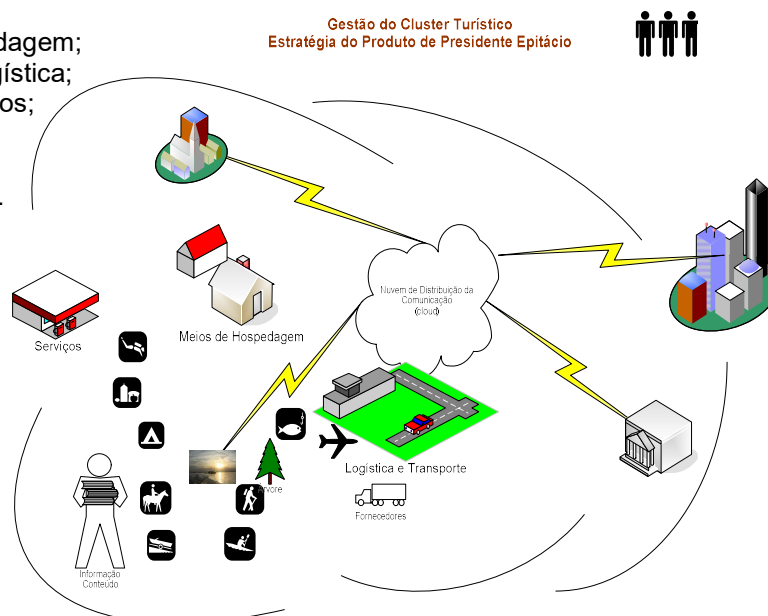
dagem;
gística;
os;

Gestão do Cluster Turístico
Estratégia do Produto de Presidente Epitácio

Nuvem de Distribuição da Comunicação (cloud)

Meios de Hospedagem

Serviços

Logística e Transporte

Fornecedores

Árvore

Informação Conteúdo